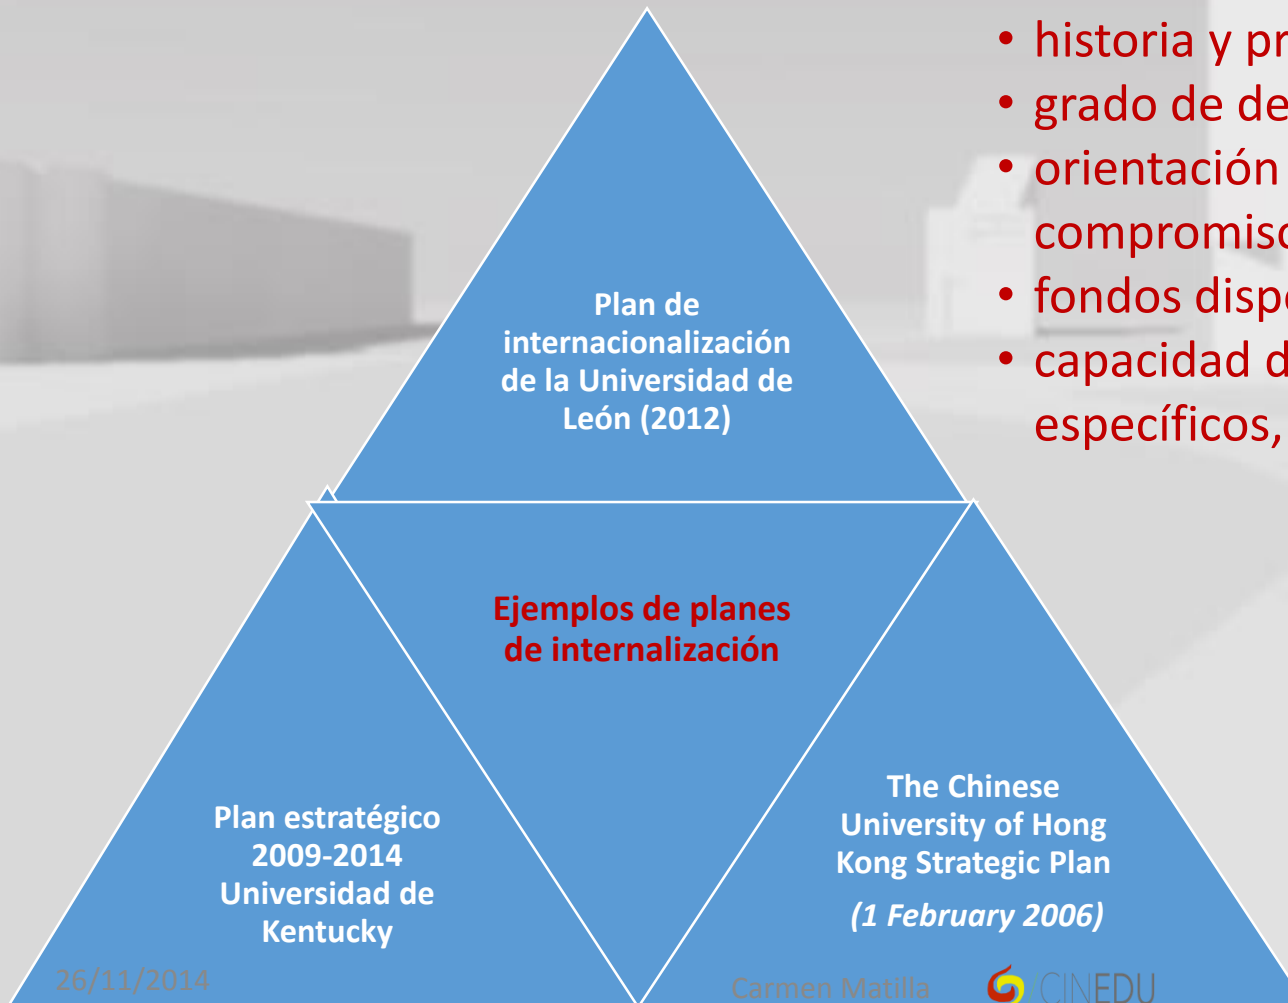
• historia y pr
• grado de de
• orientación
compromiso
• fondos dispo
• capacidad d
específicos,

Plan de internacionalización de la Universidad de León (2012)

Ejemplos de planes de internalización

Plan estratégico 2009-2014 Universidad de Kentucky

The Chinese University of Hong Kong Strategic Plan
(1 February 2006)

26/11/2014

Carmen Matilla

CINEDU